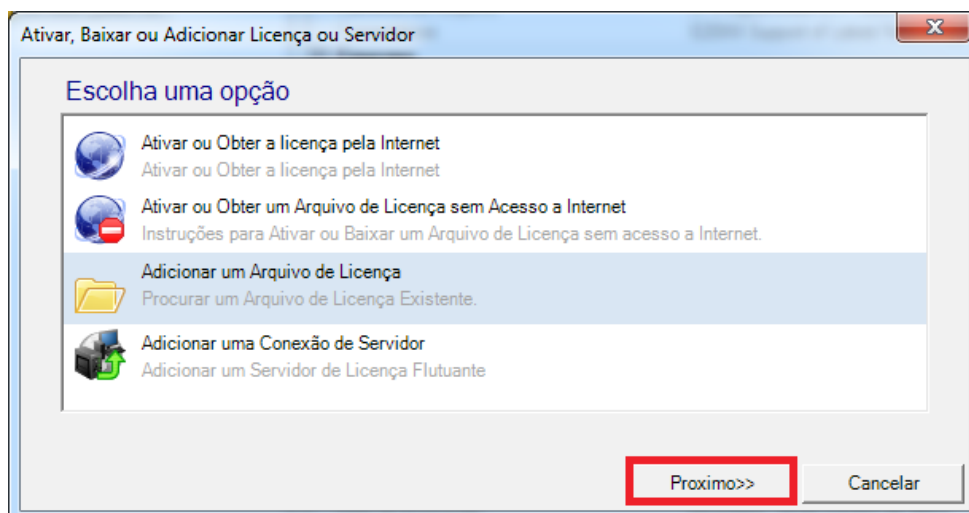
Ativar, Baixar ou Adicionar Licença ou Servidor

Escolha uma opção

Ativar ou Obter a licença pela Internet
Ativar ou Obter a licença pela Internet

Ativar ou Obter um Arquivo de Licença sem Acesso a Internet
Instruções para Ativar ou Baixar um Arquivo de Licença sem acesso a Internet.

Adicionar um Arquivo de Licença
Procurar um Arquivo de Licença Existente.

Adicionar uma Conexão de Servidor
Adicionar um Servidor de Licença Flutuante

Proximo>>
Cancelar